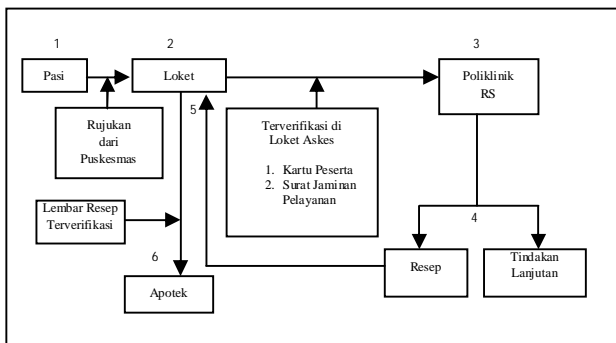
1

Pasi

2

Loket

3

Poliklinik RS

Rujukan dari Puskesmas

5

Terverifikasi di Loket Askes

1. Kartu Peserta
2. Surat Jaminan Pelayanan

Lembar Resep Terverifikasi

4

6

Resep

Tindakan Lanjutan

Apotek